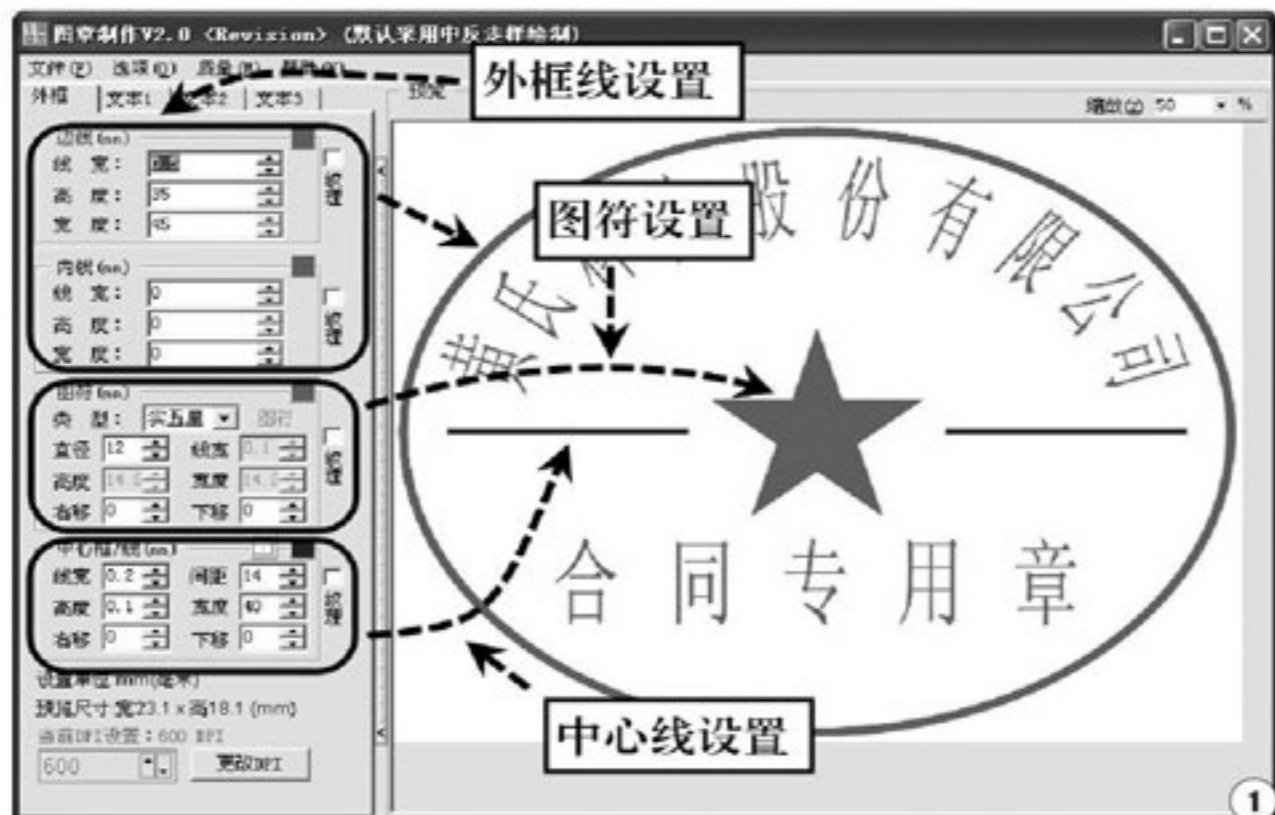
图章制作V2.0 <Revision> (默认采用中反步骤绘制)

文件(F) 选项(O) 图像(M) 帮助(H)

外框线设置

外框 文本1 文本2 文本3

预览

缩放(Z) 50 %

边线(mm)
线宽: 0.8
高度: 35
宽度: 45
纹理

内线(mm)
线宽: 0
高度: 0
宽度: 0
纹理

图符(mm)
类型: 实五星 图符
直径 12 线宽 0.1
高度 14.0 宽度 14.0
右移 0 下移 0
纹理

中心线/线(mm)
线宽 0.2 间距 14
高度 0.1 宽度 40
右移 0 下移 0
纹理

设置单位 mm(毫米)
预览尺寸 宽23.1 x 高18.1 (mm)
当前DPI设置: 600 DPI
600 更改DPI

图符设置

董氏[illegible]股份有限公司

合同专用章

中心线设置

1